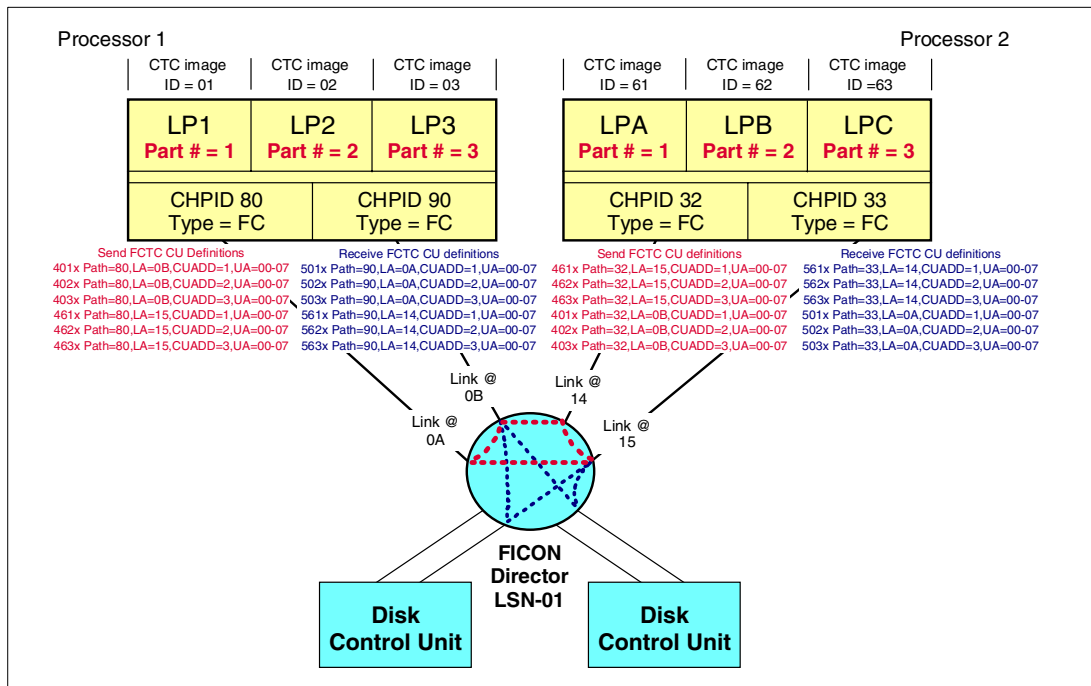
Processor 1

Processor 2

CTC image ID = 01

CTC image ID = 02

CTC image ID = 03

CTC image ID = 61

CTC image ID = 62

CTC image ID =63

LP1
Part # = 1

LP2
Part # = 2

LP3
Part # = 3

LPA
Part # = 1

LPB
Part # = 2

LPC
Part # = 3

CHPID 80
Type = FC

CHPID 90
Type = FC

CHPID 32
Type = FC

CHPID 33
Type = FC

Send FCTC CU Definitions
401x Path=80,LA=0B,CUADD=1,UA=00-07
402x Path=80,LA=0B,CUADD=2,UA=00-07
403x Path=80,LA=0B,CUADD=3,UA=00-07
461x Path=80,LA=15,CUADD=1,UA=00-07
462x Path=80,LA=15,CUADD=2,UA=00-07
463x Path=80,LA=15,CUADD=3,UA=00-07

Receive FCTC CU definitions
501x Path=90,LA=0A,CUADD=1,UA=00-07
502x Path=90,LA=0A,CUADD=2,UA=00-07
503x Path=90,LA=0A,CUADD=3,UA=00-07
561x Path=90,LA=14,CUADD=1,UA=00-07
562x Path=90,LA=14,CUADD=2,UA=00-07
563x Path=90,LA=14,CUADD=3,UA=00-07

Send FCTC CU definitions
461x Path=32,LA=15,CUADD=1,UA=00-07
462x Path=32,LA=15,CUADD=2,UA=00-07
463x Path=32,LA=15,CUADD=3,UA=00-07
401x Path=32,LA=0B,CUADD=1,UA=00-07
402x Path=32,LA=0B,CUADD=2,UA=00-07
403x Path=32,LA=0B,CUADD=3,UA=00-07

Receive FCTC CU definitions
561x Path=33,LA=14,CUADD=1,UA=00-07
562x Path=33,LA=14,CUADD=2,UA=00-07
563x Path=33,LA=14,CUADD=3,UA=00-07
501x Path=33,LA=0A,CUADD=1,UA=00-07
502x Path=33,LA=0A,CUADD=2,UA=00-07
503x Path=33,LA=0A,CUADD=3,UA=00-07

Link @ 0B

Link @ 14

Link @ 0A

Link @ 15

FICON Director LSN-01

Disk Control Unit

Disk Control Unit